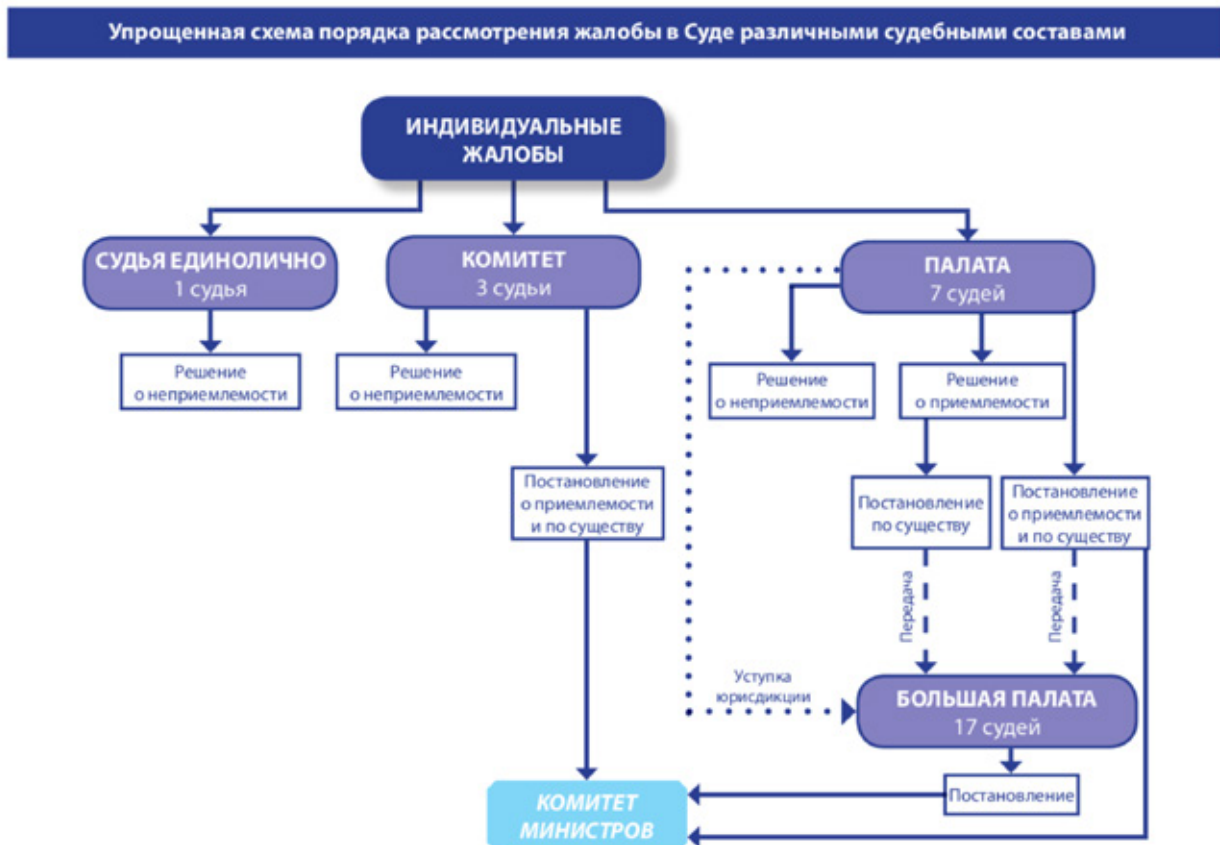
Упрощенная схема порядка рассмотрения жалобы в Суде различными судебными составами

ИНДИВИДУАЛЬНЫЕ ЖАЛОБЫ

СУДЬЯ ЕДИНОЛИЧНО
1 судья

Решение о неприемлемости

КОМИТЕТ
3 судьи

Решение о неприемлемости

Постановление о приемлемости и по существу

ПАЛАТА
7 судей

Решение о неприемлемости

Решение о приемлемости

Постановление по существу

Постановление о приемлемости и по существу

Передача

Передача

Уступка юрисдикции

БОЛЬШАЯ ПАЛАТА
17 судей

Постановление

КОМИТЕТ МИНИСТРОВ